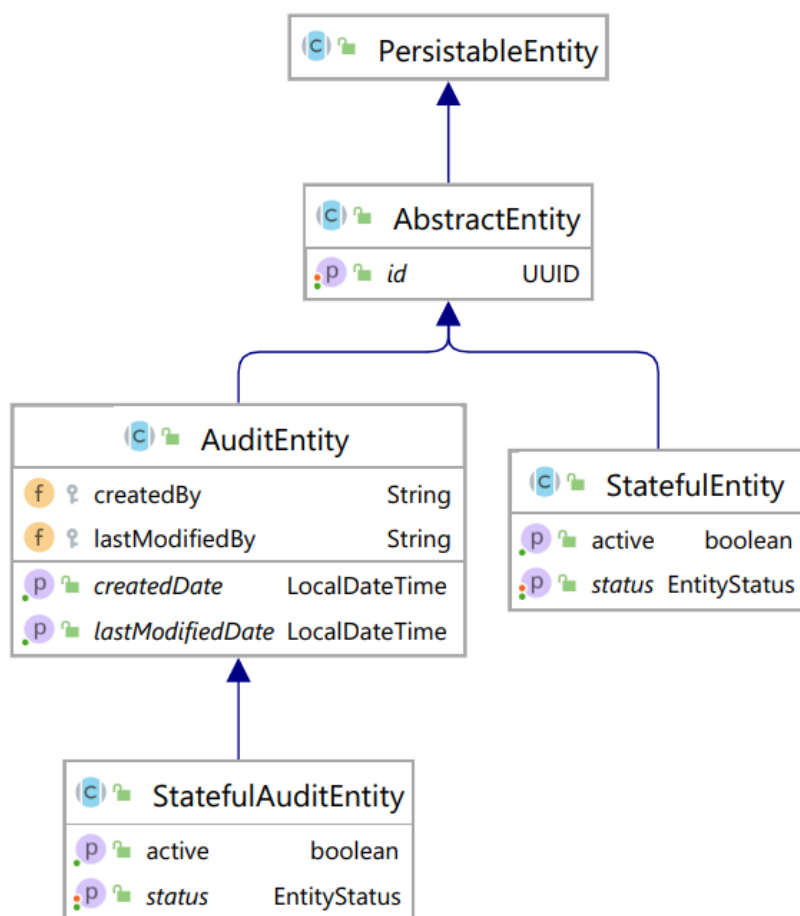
C PersistableEntity

C AbstractEntity
p *id* UUID

C AuditEntity
f createdBy String
f lastModifiedBy String
p *createdDate* LocalDateTime
p *lastModifiedDate* LocalDateTime

C StatefulEntity
p active boolean
p *status* EntityStatus

C StatefulAuditEntity
p active boolean
p *status* EntityStatus